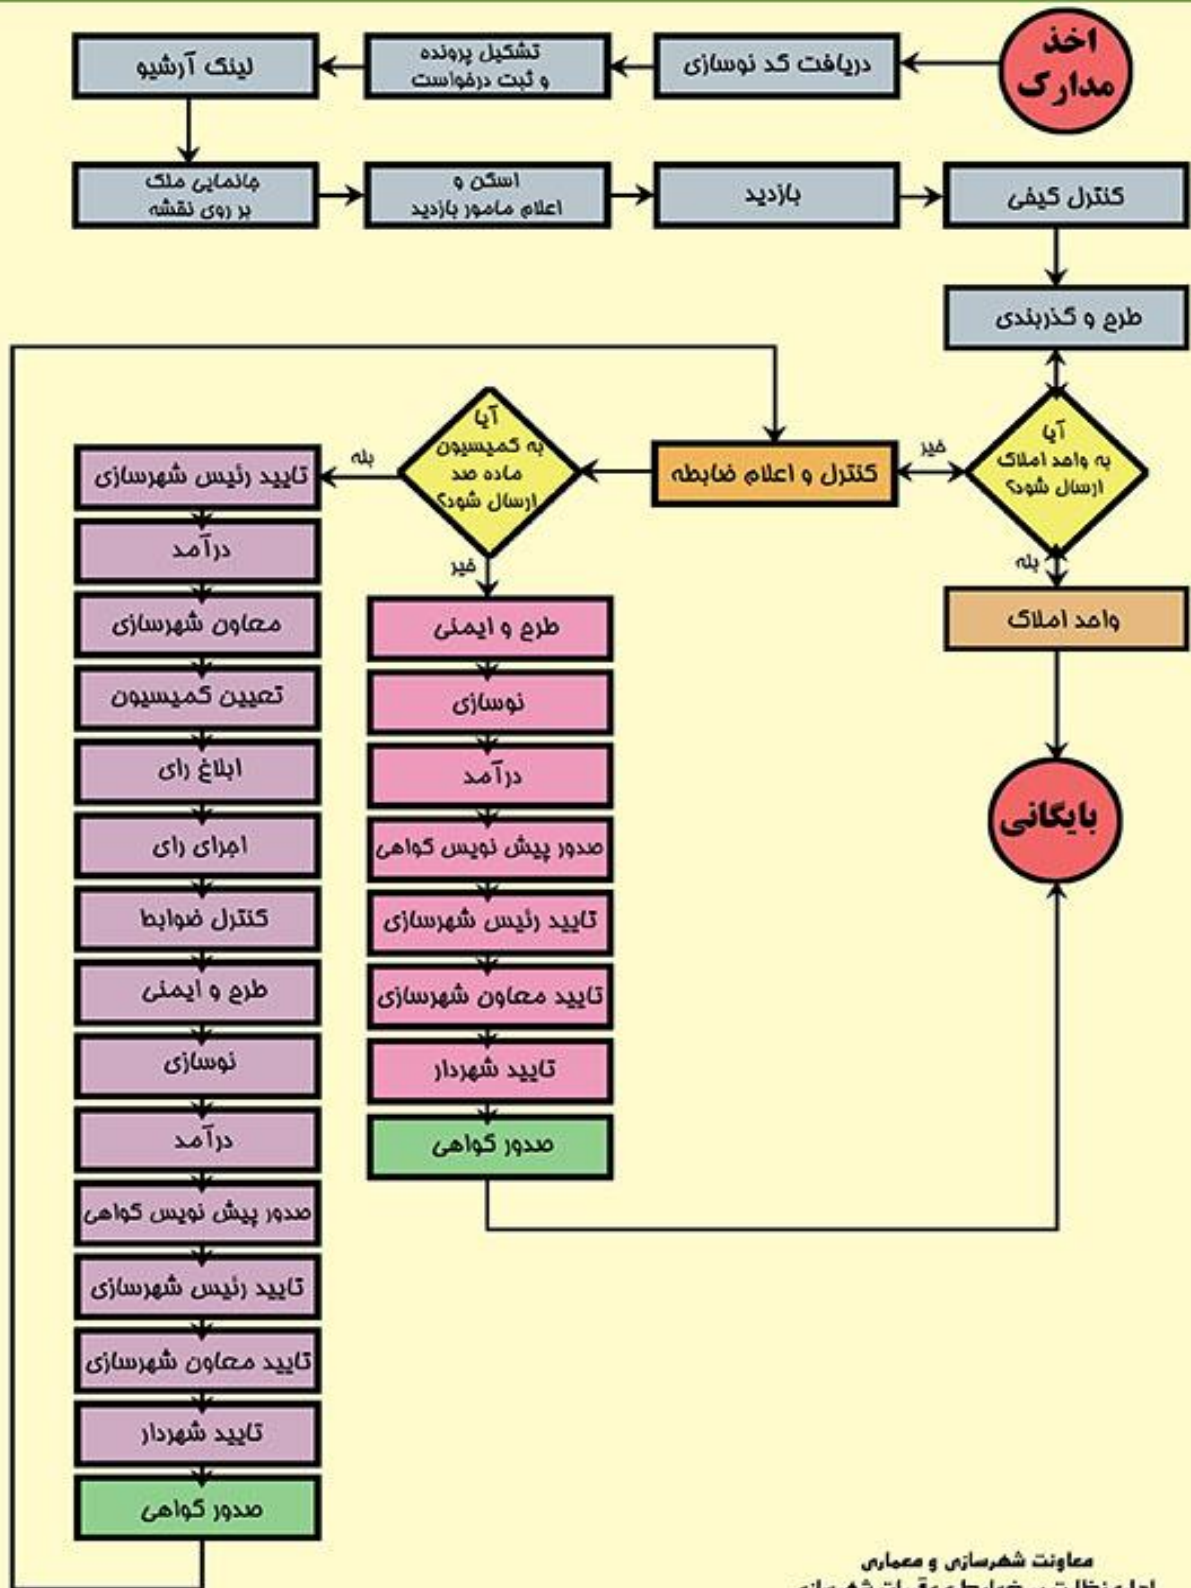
اخذ مدارک

دریافت کد نوسازی

تشکیل پرونده و ثبت درخواست

لینک آرشیو

جانمایی ملک بر روی نقشه

اسکن و اعلام مامور بازدید

بازدید

کنترل کیفی

طرح و گذربندی

آیا به واحد املاک ارسال شود؟

خیر

بله

واحد املاک

بایگانی

کنترل و اعلام ضابطه

آیا به کمیسیون ماده صد ارسال شود؟

بله

خیر

تایید رئیس شهرسازی

درآمد

معاون شهرسازی

تعیین کمیسیون

ابلاغ رای

اجرای رای

کنترل ضوابط

طرح و ایمنی

نوسازی

درآمد

صدور پیش نویس گواهی

تایید رئیس شهرسازی

تایید معاون شهرسازی

تایید شهردار

صدور گواهی

طرح و ایمنی

نوسازی

درآمد

صدور پیش نویس گواهی

تایید رئیس شهرسازی

تایید معاون شهرسازی

تایید شهردار

صدور گواهی

معاونت شهرسازی و معماری

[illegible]